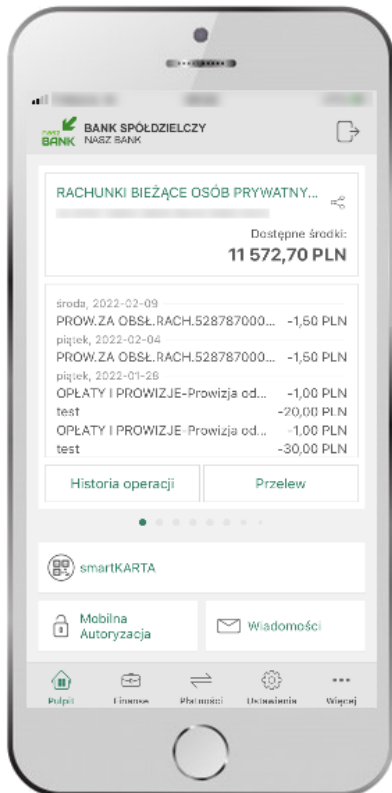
BANK SPÓŁDZIELCZY
NASZ BANK

RACHUNKI BIEŻĄCE OSÓB PRYWATNY...

Dostępne środki:
11 572,70 PLN

środa, 2022-02-09
PROW.ZA OBSŁ.RACH.528787000... -1,50 PLN
piątek, 2022-02-04
PROW.ZA OBSŁ.RACH.528787000... -1,50 PLN
piątek, 2022-01-28
OPŁATY I PROWIZJE-Prowizja od... -1,00 PLN
test -20,00 PLN
OPŁATY I PROWIZJE-Prowizja od... -1,00 PLN
test -30,00 PLN

Historia operacji
Przelew

smartKARTA

Mobilna Autoryzacja
Wiadomości

Pulpit
Finanse
Płatności
Ustawienia
Więcej